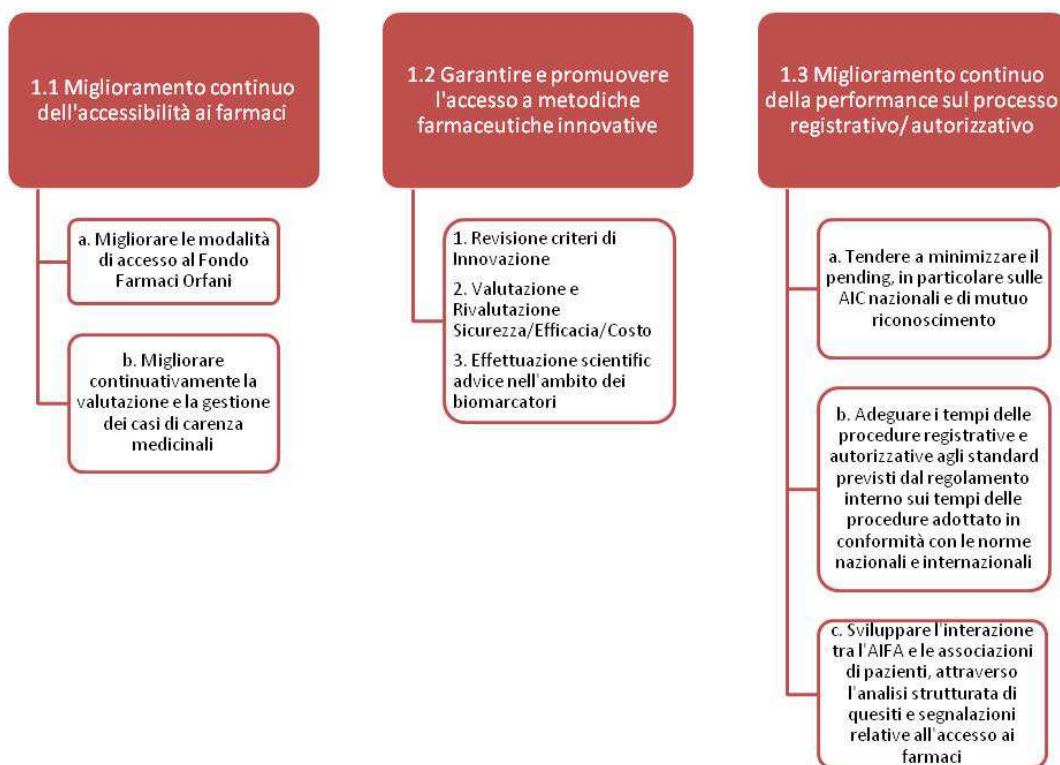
1.1 Miglioramento continuo dell'accessibilità ai farmaci

a. Migliorare le modalità di accesso al Fondo Farmaci Orfani

b. Migliorare continuativamente la valutazione e la gestione dei casi di carenza medicinali

1.2 Garantire e promuovere l'accesso a metodiche farmaceutiche innovative

1. Revisione criteri di Innovazione

2. Valutazione e Rivalutazione Sicurezza/Efficacia/Costo

3. Effettuazione scientific advice nell'ambito dei biomarcatori

1.3 Miglioramento continuo della performance sul processo registrativo/autorizzativo

a. Tendere a minimizzare il pending, in particolare sulle AIC nazionali e di mutuo riconoscimento

b. Adeguare i tempi delle procedure registrative e autorizzative agli standard previsti dal regolamento interno sui tempi delle procedure adottato in conformità con le norme nazionali e internazionali

c. Sviluppare l'interazione tra l'AIFA e le associazioni di pazienti, attraverso l'analisi strutturata di quesiti e segnalazioni relative all'accesso ai farmaci